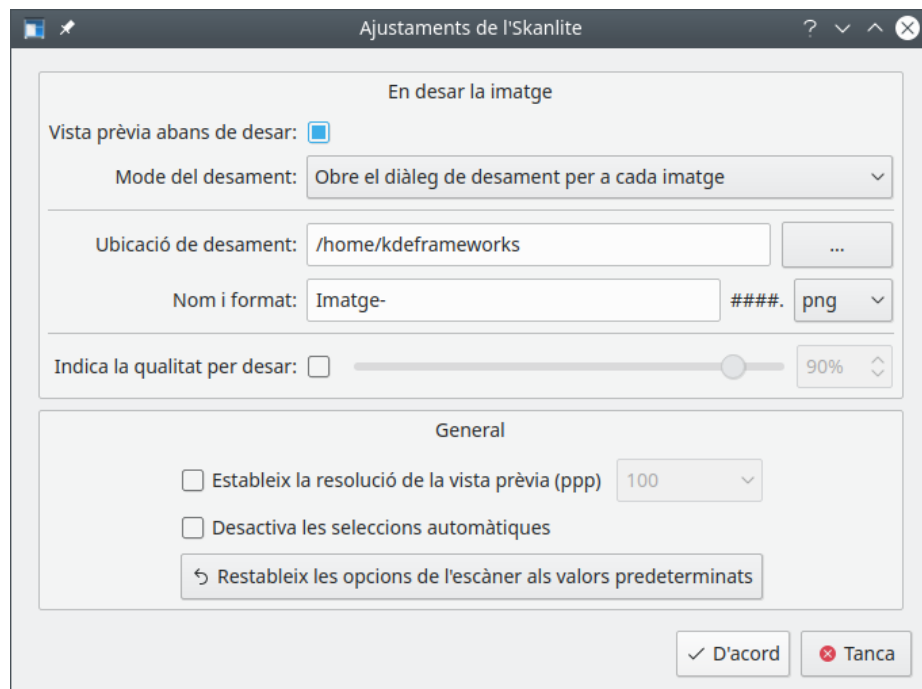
Ajustaments de l'Skanlite

En desar la imatge

Vista prèvia abans de desar:

Mode del desament: Obre el diàleg de desament per a cada imatge

Ubicació de desament: /home/kdeframeworks ...

Nom i format: Imatge- ####. png

Indica la qualitat per desar: 90%

General

Estableix la resolució de la vista prèvia (ppp) 100

Desactiva les seleccions automàtiques

Restableix les opcions de l'escàner als valors predeterminats

D'acord Tanca